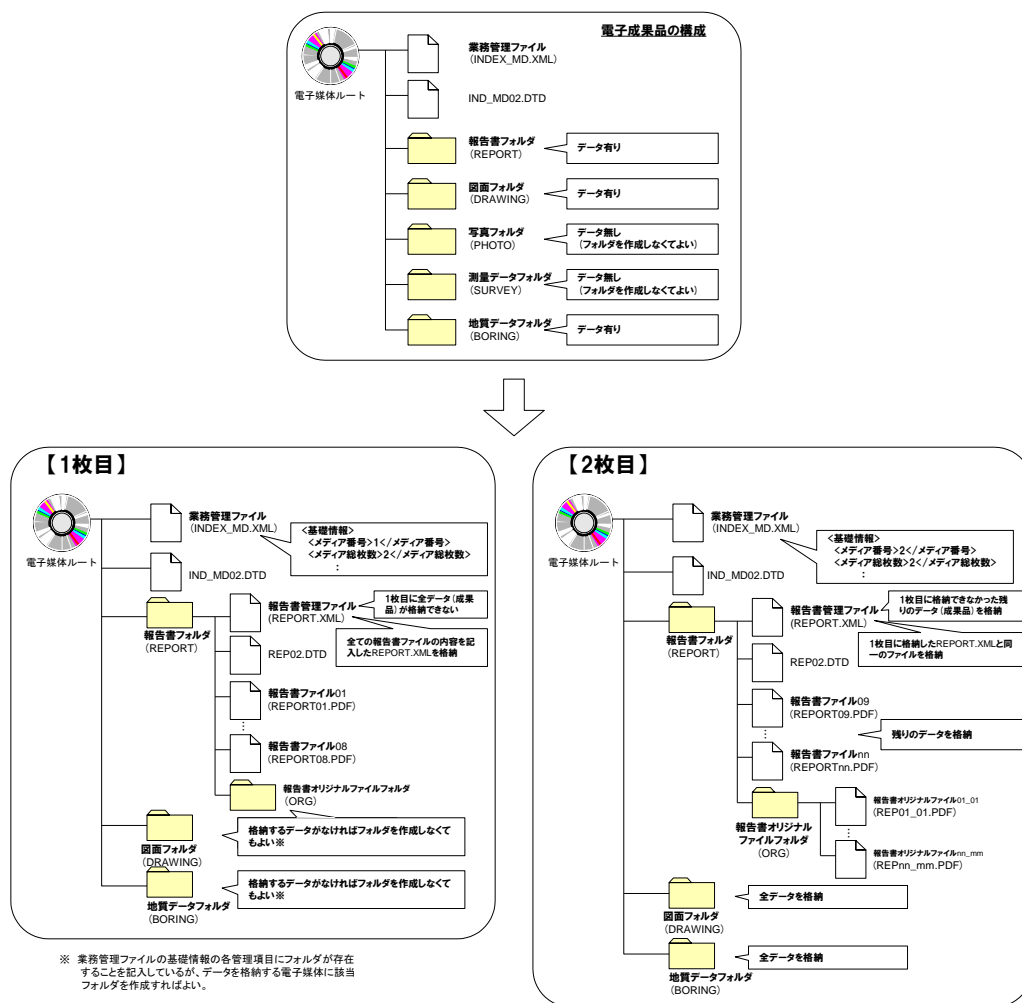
電子成果品の構成

電子媒体ルート

業務管理ファイル
(INDEX_MD.XML)

IND_MD02.DTD

報告書フォルダ
(REPORT)
データ有り

図面フォルダ
(DRAWING)
データ有り

写真フォルダ
(PHOTO)
データ無し
(フォルダを作成しなくてよい)

測量データフォルダ
(SURVEY)
データ無し
(フォルダを作成しなくてよい)

地質データフォルダ
(BORING)
データ有り

【1枚目】

電子媒体ルート

業務管理ファイル
(INDEX_MD.XML)

<基礎情報>
<メディア番号>1</メディア番号>
<メディア総枚数>2</メディア総枚数>
:

IND_MD02.DTD

報告書フォルダ
(REPORT)

報告書管理ファイル
(REPORT.XML)

1枚目に全データ(成果品)が格納できない

全ての報告書ファイルの内容を記入したREPORT.XMLを格納

REP02.DTD

報告書ファイル01
(REPORT01.PDF)

報告書ファイル08
(REPORT08.PDF)

報告書オリジナルファイルフォルダ
(ORG)

図面フォルダ
(DRAWING)
格納するデータがなければフォルダを作成しなくてもよい※

地質データフォルダ
(BORING)
格納するデータがなければフォルダを作成しなくてもよい※

※ 業務管理ファイルの基礎情報の各管理項目にフォルダが存在することを記入しているが、データを格納する電子媒体に該当フォルダを作成すればよい。

【2枚目】

電子媒体ルート

業務管理ファイル
(INDEX_MD.XML)

<基礎情報>
<メディア番号>2</メディア番号>
<メディア総枚数>2</メディア総枚数>
:

IND_MD02.DTD

報告書フォルダ
(REPORT)

報告書管理ファイル
(REPORT.XML)

1枚目に格納できなかった残りのデータ(成果品)を格納

1枚目に格納したREPORT.XMLと同一のファイルを格納

REP02.DTD

報告書ファイル09
(REPORT09.PDF)

残りのデータを格納

報告書ファイルnn
(REPORTnn.PDF)

報告書オリジナルファイルフォルダ
(ORG)

報告書オリジナルファイル01_01
(REP01_01.PDF)

報告書オリジナルファイルnn_mm
(REPnn_mm.PDF)

図面フォルダ
(DRAWING)
全データを格納

地質データフォルダ
(BORING)
全データを格納